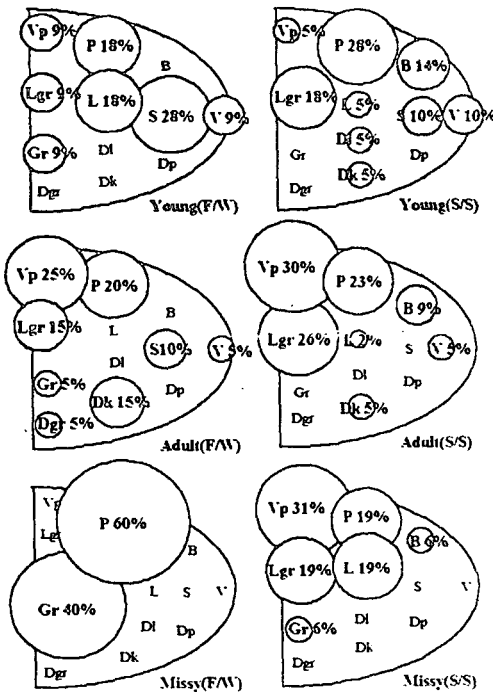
Vp 9%
P 18%
B
Lgr 9%
L 18%
S 28%
V 9%
Gr 9%
Dl
Dp
Dgr
Dk
Young(F/W)

Vp 5%
P 28%
B 14%
Lgr 18%
L 5%
S 10%
V 10%
Dl 5%
Gr
Dp
Dk 5%
Dgr
Young(S/S)

Vp 25%
P 20%
B
Lgr 15%
L
S10%
V 5%
Dl
Gr 5%
Dp
Dk 15%
Dgr 5%
Adult(F/W)

Vp 30%
P 23%
B 9%
Lgr 26%
L 2%
S
V 5%
Dl
Gr
Dp
Dgr
Dk 5%
Adult(S/S)

Vp
Lgr
P 60%
B
L
S
V
Gr 40%
Dl
Dp
Dk
Dgr
Missy(F/W)

Vp 31%
P 19%
B 6%
Lgr 19%
L 19%
S
V
Gr 6%
Dl
Dp
Dk
Dgr
Missy(S/S)